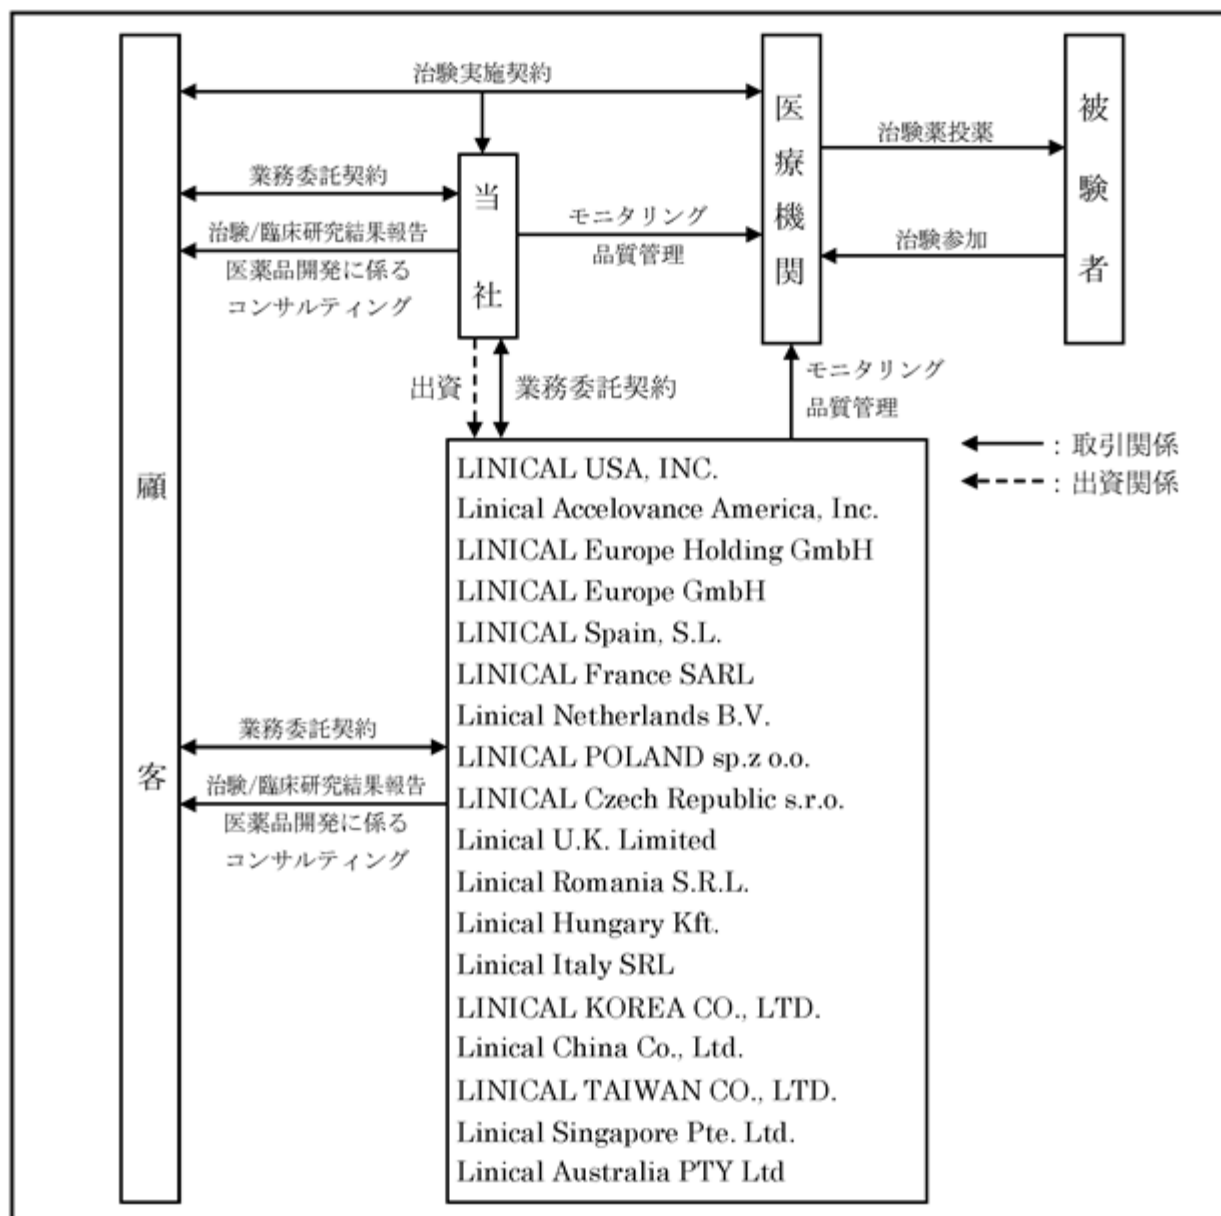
顧客

治験実施契約

医療機関

治験薬投薬

被験者

業務委託契約

当社

モニタリング
品質管理

治験/臨床研究結果報告
医薬品開発に係る
コンサルティング

治験参加

出資

業務委託契約

モニタリング
品質管理

: 取引関係
: 出資関係

LINICAL USA, INC.
Linical Accelovance America, Inc.
LINICAL Europe Holding GmbH
LINICAL Europe GmbH
LINICAL Spain, S.L.
LINICAL France SARL
Linical Netherlands B.V.
LINICAL POLAND sp.z o.o.
LINICAL Czech Republic s.r.o.
Linical U.K. Limited
Linical Romania S.R.L.
Linical Hungary Kft.
Linical Italy SRL
LINICAL KOREA CO., LTD.
Linical China Co., Ltd.
LINICAL TAIWAN CO., LTD.
Linical Singapore Pte. Ltd.
Linical Australia PTY Ltd

業務委託契約

治験/臨床研究結果報告
医薬品開発に係る
コンサルティング